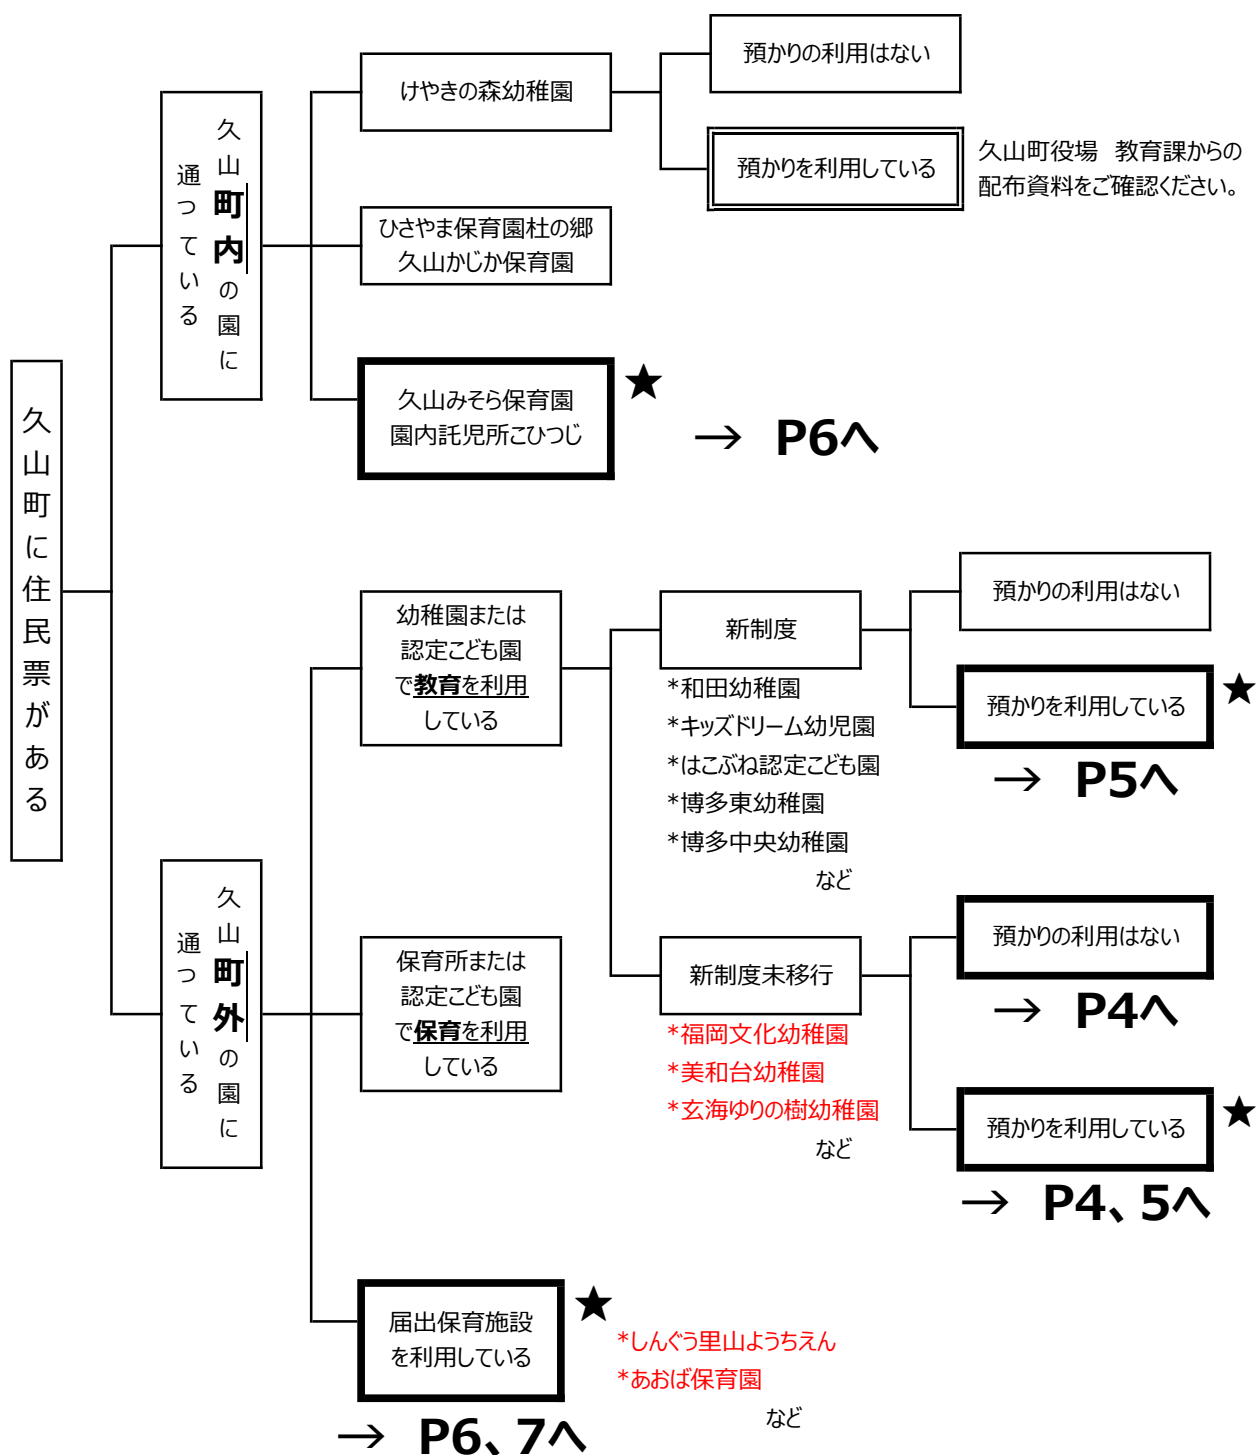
久山町に住民票がある

久山町内の園に通っている

けやきの森幼稚園

預かりの利用はない

預かりを利用している

久山町役場　教育課からの配布資料をご確認ください。

ひさやま保育園杜の郷
久山かじか保育園

久山みそら保育園
園内託児所こひつじ

★

→　P6へ

久山町外の園に通っている

幼稚園または認定こども園で教育を利用している

新制度

預かりの利用はない

預かりを利用している

★

→　P5へ

*和田幼稚園
*キッズドリーム幼児園
*はこぶね認定こども園
*博多東幼稚園
*博多中央幼稚園
など

保育所または認定こども園で保育を利用している

新制度未移行

預かりの利用はない

→　P4へ

*福岡文化幼稚園
*美和台幼稚園
*玄海ゆりの樹幼稚園
など

預かりを利用している

★

→　P4、5へ

届出保育施設を利用している

★

*しんぐう里山ようちえん
*あおば保育園
など

→　P6、7へ